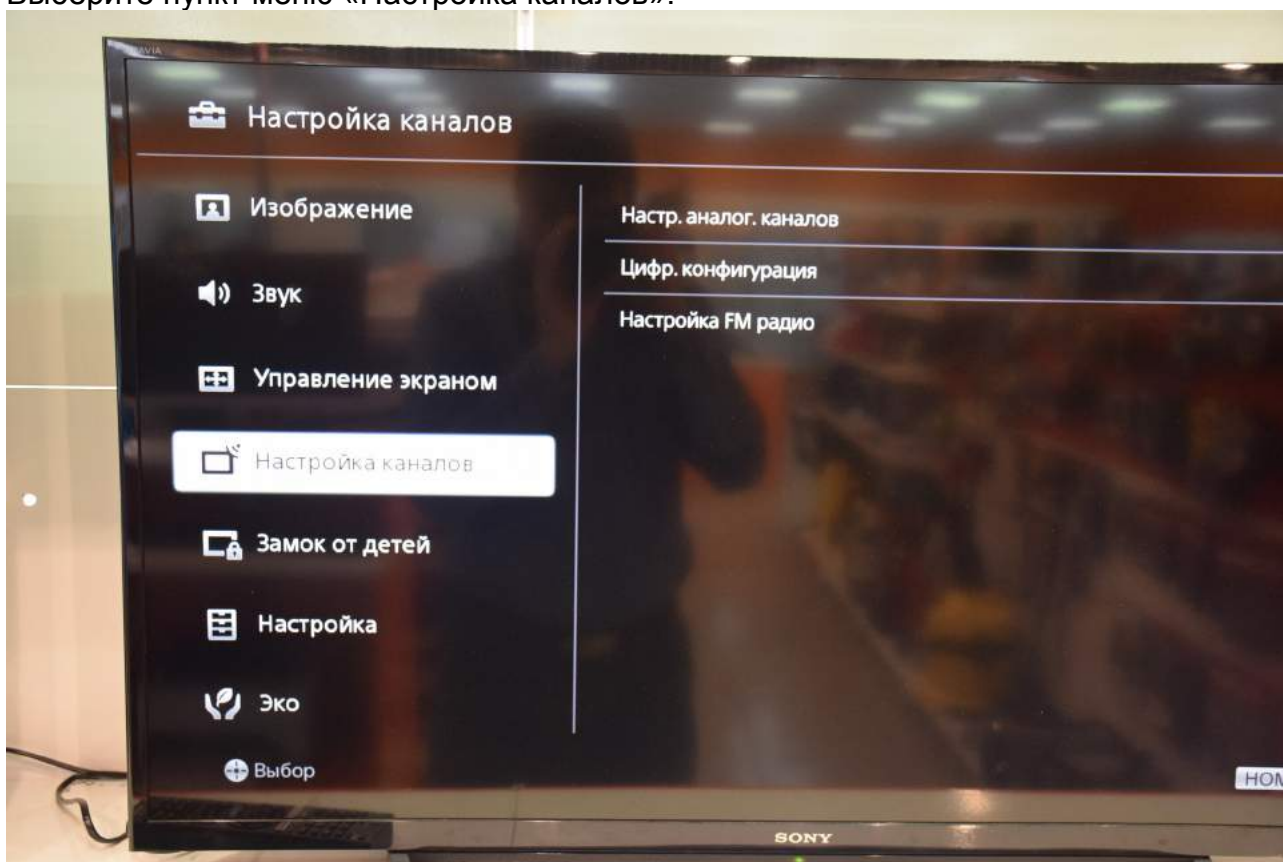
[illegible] пункт меню «Настройка каналов».

BRAVIA

Настройка каналов

Изображение

Звук

Управление экраном

Настройка каналов

Замок от детей

Настройка

Эко

Выбор

Настр. аналог. каналов

Цифр. конфигурация

Настройка FM радио

HOM

SONY